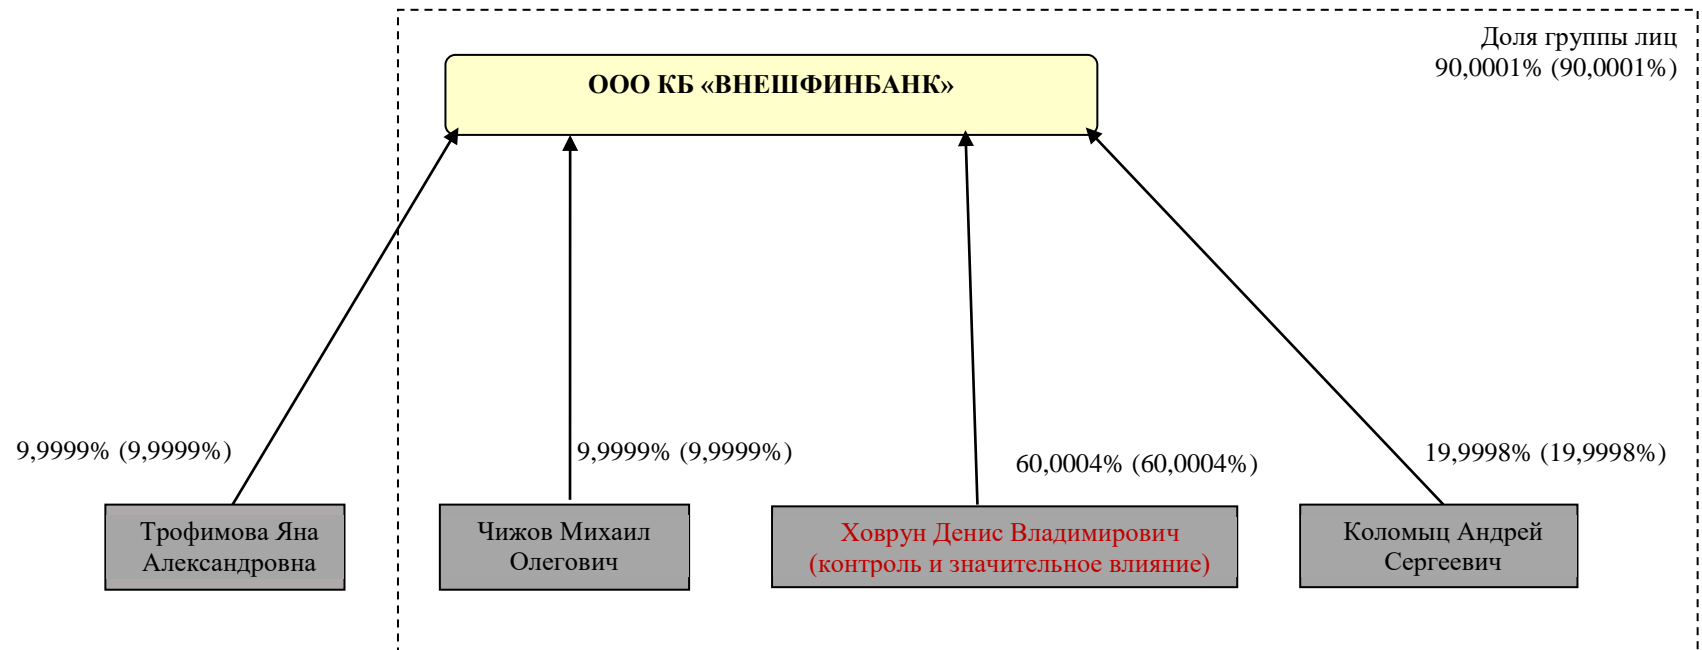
Доля группы лиц
90,0001% (90,0001%)

ООО КБ «ВНЕШФИНБАНК»

9,9999% (9,9999%)

9,9999% (9,9999%)

60,0004% (60,0004%)

19,9998% (19,9998%)

Трофимова Яна Александровна

Чижов Михаил Олегович

Ховрун Денис Владимирович (контроль и значительное влияние)

Коломыц Андрей Сергеевич